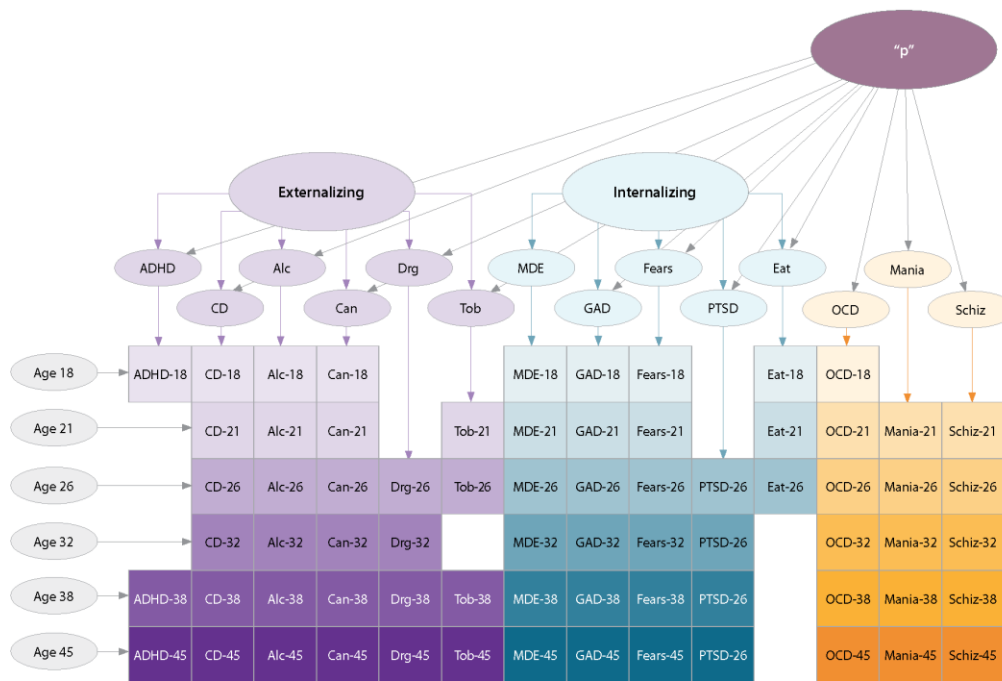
"p"

Externalizing

Internalizing

ADHD
Alc
Drg
MDE
Fears
Eat
Mania
CD
Can
Tob
GAD
PTSD
OCD
Schiz

| | | | | | | | | | | | | | | |
|---|---|---|---|---|---|---|---|---|---|---|---|---|---|---|
| Age 18 | ADHD-18 | CD-18 | Alc-18 | Can-18 | | | MDE-18 | GAD-18 | Fears-18 | | Eat-18 | OCD-18 | | |
| Age 21 | | CD-21 | Alc-21 | Can-21 | | Tob-21 | MDE-21 | GAD-21 | Fears-21 | | Eat-21 | OCD-21 | Mania-21 | Schiz-21 |
| Age 26 | | CD-26 | Alc-26 | Can-26 | Drg-26 | Tob-26 | MDE-26 | GAD-26 | Fears-26 | PTSD-26 | Eat-26 | OCD-26 | Mania-26 | Schiz-26 |
| Age 32 | | CD-32 | Alc-32 | Can-32 | Drg-32 | | MDE-32 | GAD-32 | Fears-32 | PTSD-26 | | OCD-32 | Mania-32 | Schiz-32 |
| Age 38 | ADHD-38 | CD-38 | Alc-38 | Can-38 | Drg-38 | Tob-38 | MDE-38 | GAD-38 | Fears-38 | PTSD-26 | | OCD-38 | Mania-38 | Schiz-38 |
| Age 45 | ADHD-45 | CD-45 | Alc-45 | Can-45 | Drg-45 | Tob-45 | MDE-45 | GAD-45 | Fears-45 | PTSD-26 | | OCD-45 | Mania-45 | Schiz-45 |